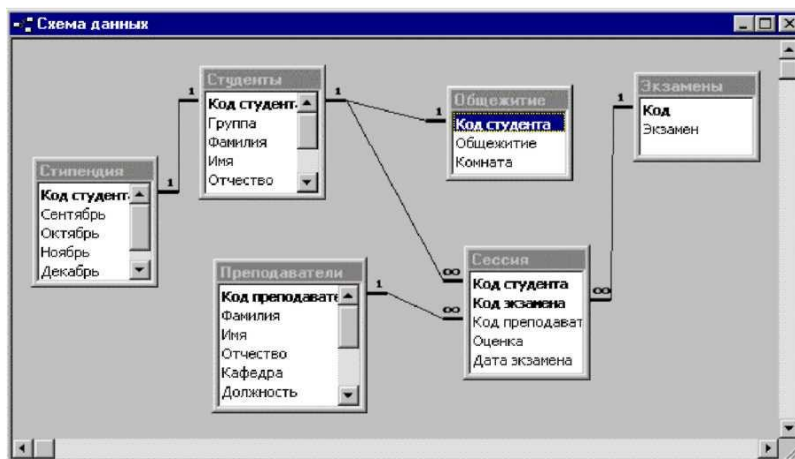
Схема данных

Студенты
Код студент.
Группа
Фамилия
Имя
Отчество

Общежитие
Код студента
Общежитие
Комната

Экзамены
Код
Экзамен

Стипендия
Код студент.
Сентябрь
Октябрь
Ноябрь
Декабрь

Преподаватели
Код преподавате
Фамилия
Имя
Отчество
Кафедра
Должность

Сессия
Код студента
Код экзамена
Код преподават
Оценка
Дата экзамена

1
1
1
1
1
1
∞
∞
∞
1